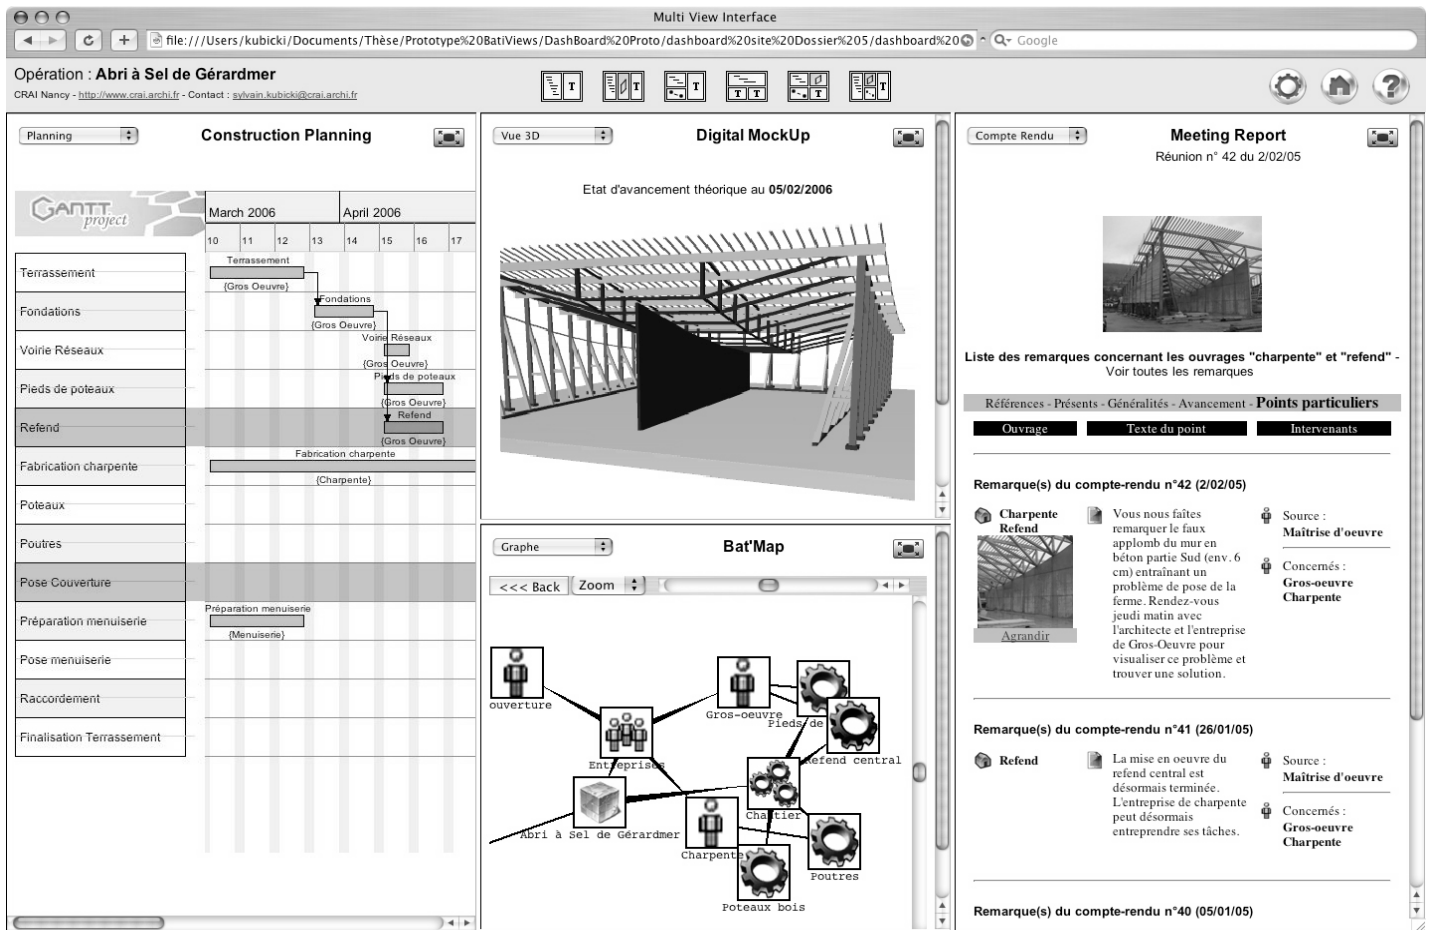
Multi View Interface

file:///Users/kubicki/Documents/Thèse/Prototype%20BatiViews/DashBoard%20Proto/dashboard%20site%20Dossier%205/dashboard%20

Google

Opération : Abri à Sel de Gérardmer
CRAI Nancy - http://www.crai.archi.fr - Contact : sylvain.kubicki@crai.archi.fr

Planning
Construction Planning

GANTT project

March 2006
April 2006

| 10 | 11 | 12 | 13 | 14 | 15 | 16 | 17 |

Terrassement
Fondations
Voirie Réseaux
Pieds de poteaux
Refend
Fabrication charpente
Poteaux
Poutres
Pose Couverture
Préparation menuiserie
Pose menuiserie
Raccordement
Finalisation Terrassement

Terrassement
{Gros Oeuvre}
Fondations
{Gros Oeuvre}
Voirie Réseaux
{Gros Oeuvre}
Pieds de poteaux
{Gros Oeuvre}
Refend
{Gros Oeuvre}
Fabrication charpente
{Charpente}
Préparation menuiserie
{Menuiserie}

Vue 3D
Digital MockUp
Etat d'avancement théorique au 05/02/2006

Graphe
Bat'Map
<<< Back
Zoom

ouverture
Entreprises
Gros-oeuvre
Pieds de
Refend central
Chantier
Abri à Sel de Gérardmer
Charpente
Poutres
Poteaux bois

Compte Rendu
Meeting Report
Réunion n° 42 du 2/02/05

Liste des remarques concernant les ouvrages "charpente" et "refend" - Voir toutes les remarques

Références - Présents - Généralités - Avancement - Points particuliers

Ouvrage
Texte du point
Intervenants

Remarque(s) du compte-rendu n°42 (2/02/05)

Charpente
Refend
Agrandir

Vous nous faîtes remarquer le faux aplomb du mur en béton partie Sud (env. 6 cm) entraînant un problème de pose de la ferme. Rendez-vous jeudi matin avec l'architecte et l'entreprise de Gros-Oeuvre pour visualiser ce problème et trouver une solution.

Source :
Maîtrise d'oeuvre

Concernés :
Gros-oeuvre
Charpente

Remarque(s) du compte-rendu n°41 (26/01/05)

Refend

La mise en oeuvre du refend central est désormais terminée. L'entreprise de charpente peut désormais entreprendre ses tâches.

Source :
Maîtrise d'oeuvre

Concernés :
Gros-oeuvre
Charpente

Remarque(s) du compte-rendu n°40 (05/01/05)